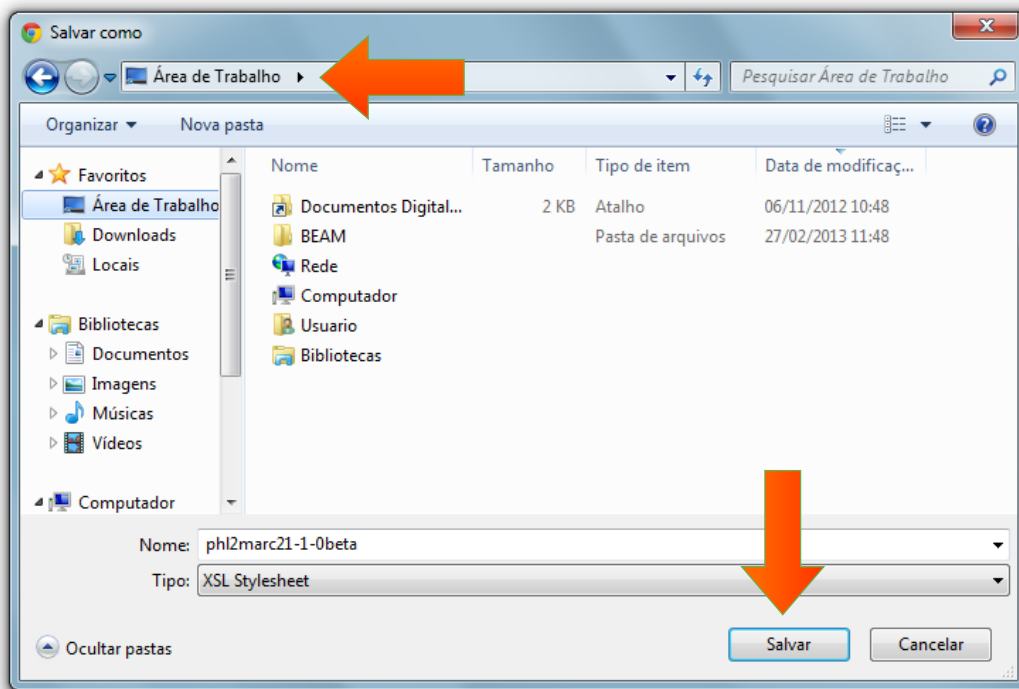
Salvar como

Área de Trabalho ▸

Pesquisar Área de Trabalho

Organizar ▾ Nova pasta

Favoritos
Área de Trabalho
Downloads
Locais

Bibliotecas
Documentos
Imagens
Músicas
Vídeos

Computador

| Nome | Tamanho | Tipo de item | Data de modificaç... |
|---|---|---|---|
| Documentos Digital... | 2 KB | Atalho | 06/11/2012 10:48 |
| BEAM | | Pasta de arquivos | 27/02/2013 11:48 |
| Rede | | | |
| Computador | | | |
| Usuario | | | |
| Bibliotecas | | | |

Nome: phl2marc21-1-0beta

Tipo: XSL Stylesheet

Ocultar pastas

Salvar

Cancelar